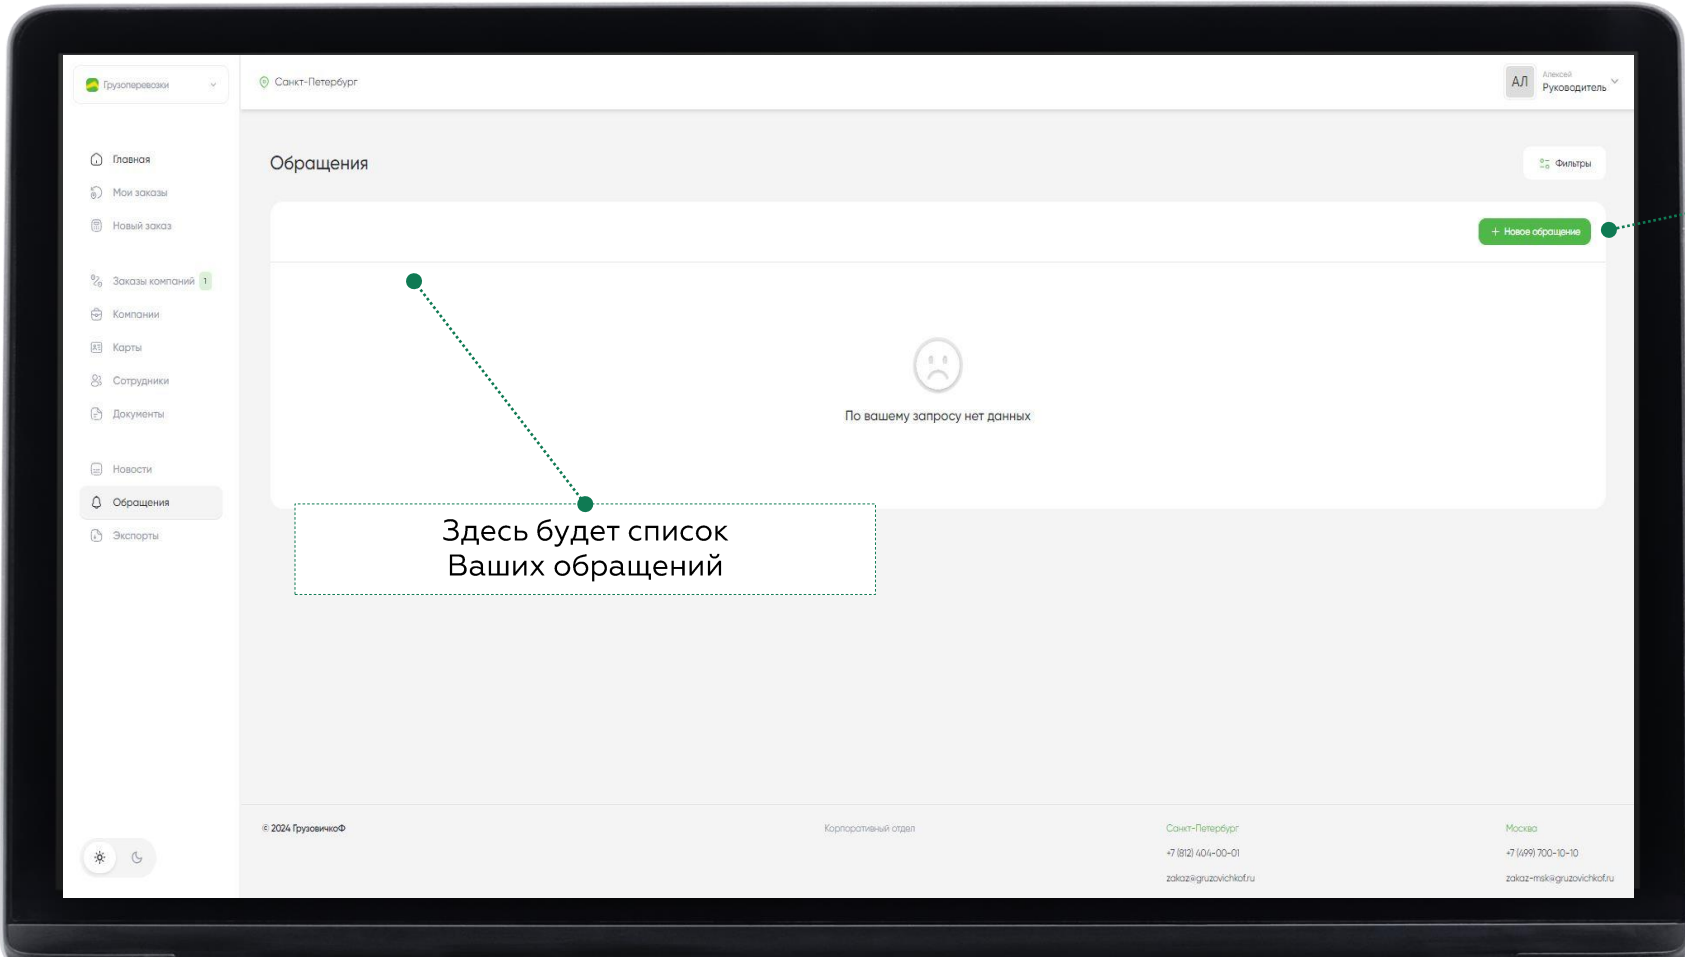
Грузоперевозки

Санкт-Петербург

АЛ Алексей Руководитель

Главная
Мои заказы
Новый заказ
Заказы компаний 1
Компании
Карты
Сотрудники
Документы
Новости
Обращения
Экспорты

Обращения

Фильтры

+ Новое обращение

По вашему запросу нет данных

Здесь будет список Ваших обращений

© 2024 ГрузовичкоФ

Корпоративный отдел

Санкт-Петербург
+7 (812) 404-00-01
zakaz@gruzovichkof.ru

Москва
+7 (499) 700-10-10
zakaz-msk@gruzovichkof.ru